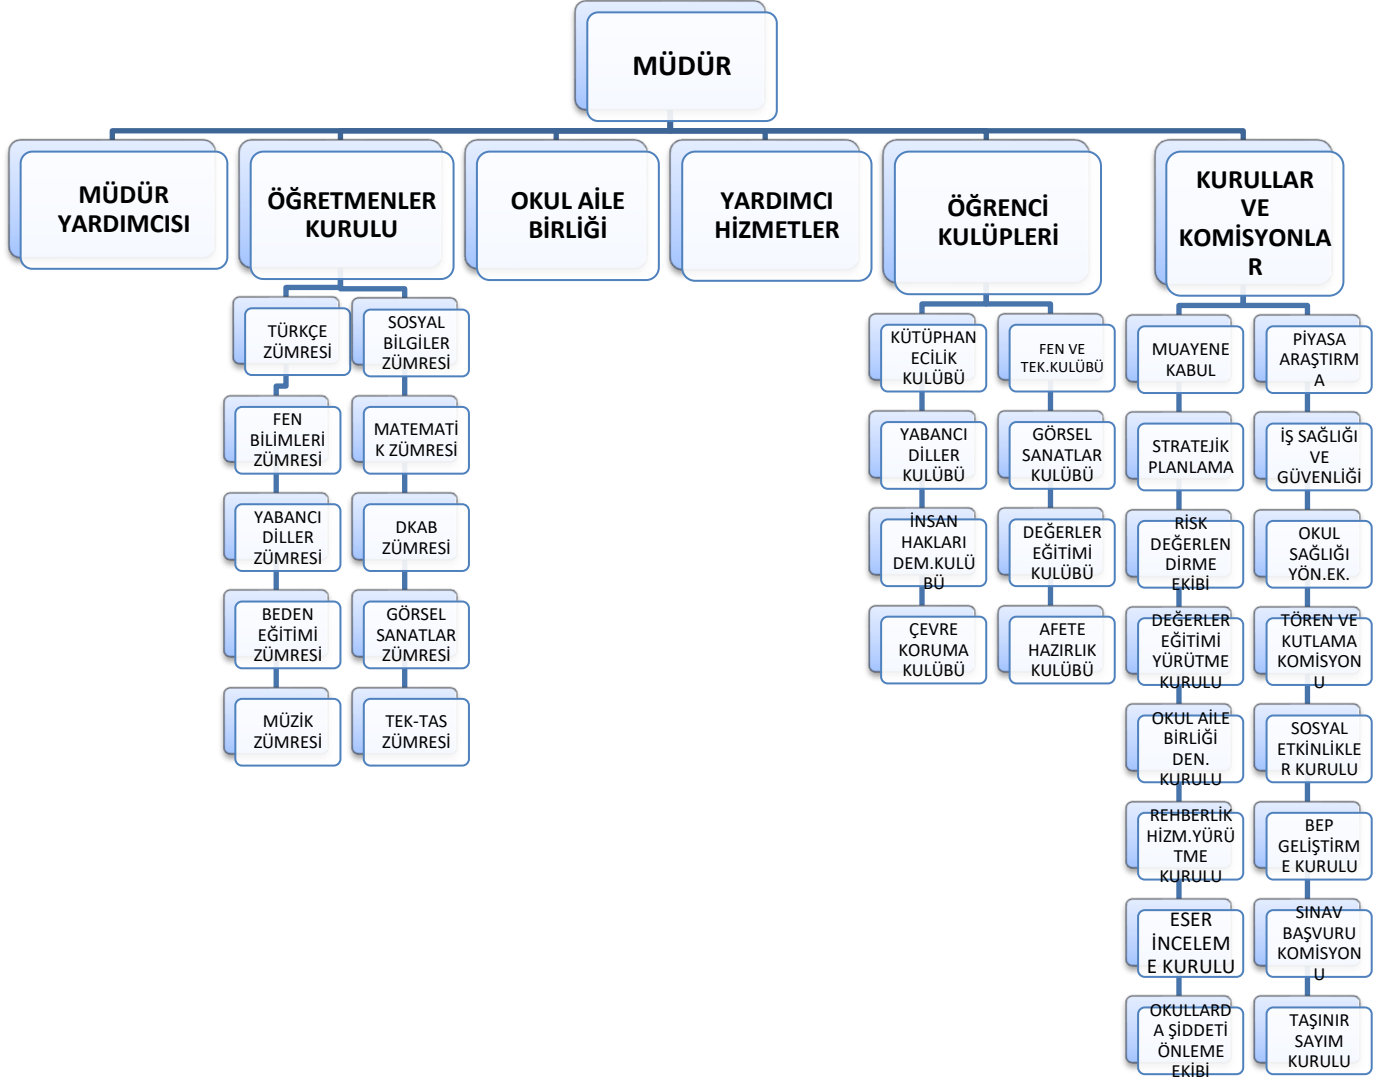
MÜDÜR

MÜDÜR YARDIMCISI

ÖĞRETMENLER KURULU

OKUL AİLE BİRLİĞİ

YARDIMCI HİZMETLER

ÖĞRENCİ KULÜPLERİ

KURULLAR VE KOMİSYONLAR

TÜRKÇE ZÜMRESİ

SOSYAL BİLGİLER ZÜMRESİ

FEN BİLİMLERİ ZÜMRESİ

MATEMATİK ZÜMRESİ

YABANCI DİLLER ZÜMRESİ

DKAB ZÜMRESİ

BEDEN EĞİTİMİ ZÜMRESİ

GÖRSEL SANATLAR ZÜMRESİ

MÜZİK ZÜMRESİ

TEK-TAS ZÜMRESİ

KÜTÜPHANECİLİK KULÜBÜ

FEN VE TEK.KULÜBÜ

YABANCI DİLLER KULÜBÜ

GÖRSEL SANATLAR KULÜBÜ

İNSAN HAKLARI DEM.KULÜBÜ

DEĞERLER EĞİTİMİ KULÜBÜ

ÇEVRE KORUMA KULÜBÜ

AFETE HAZIRLIK KULÜBÜ

MUAYENE KABUL

PİYASA ARAŞTIRMA

STRATEJİK PLANLAMA

İŞ SAĞLIĞI VE GÜVENLİĞİ

RİSK DEĞERLENDİRME EKİBİ

OKUL SAĞLIĞI YÖN.EK.

DEĞERLER EĞİTİMİ YÜRÜTME KURULU

TÖREN VE KUTLAMA KOMİSYONU

OKUL AİLE BİRLİĞİ DEN. KURULU

SOSYAL ETKİNLİKLER KURULU

REHBERLİK HİZM.YÜRÜTME KURULU

BEP GELİŞTİRME KURULU

ESER İNCELEME KURULU

SINAV BAŞVURU KOMİSYONU

OKULLARDA ŞİDDETİ ÖNLEME EKİBİ

TAŞINIR SAYIM KURULU